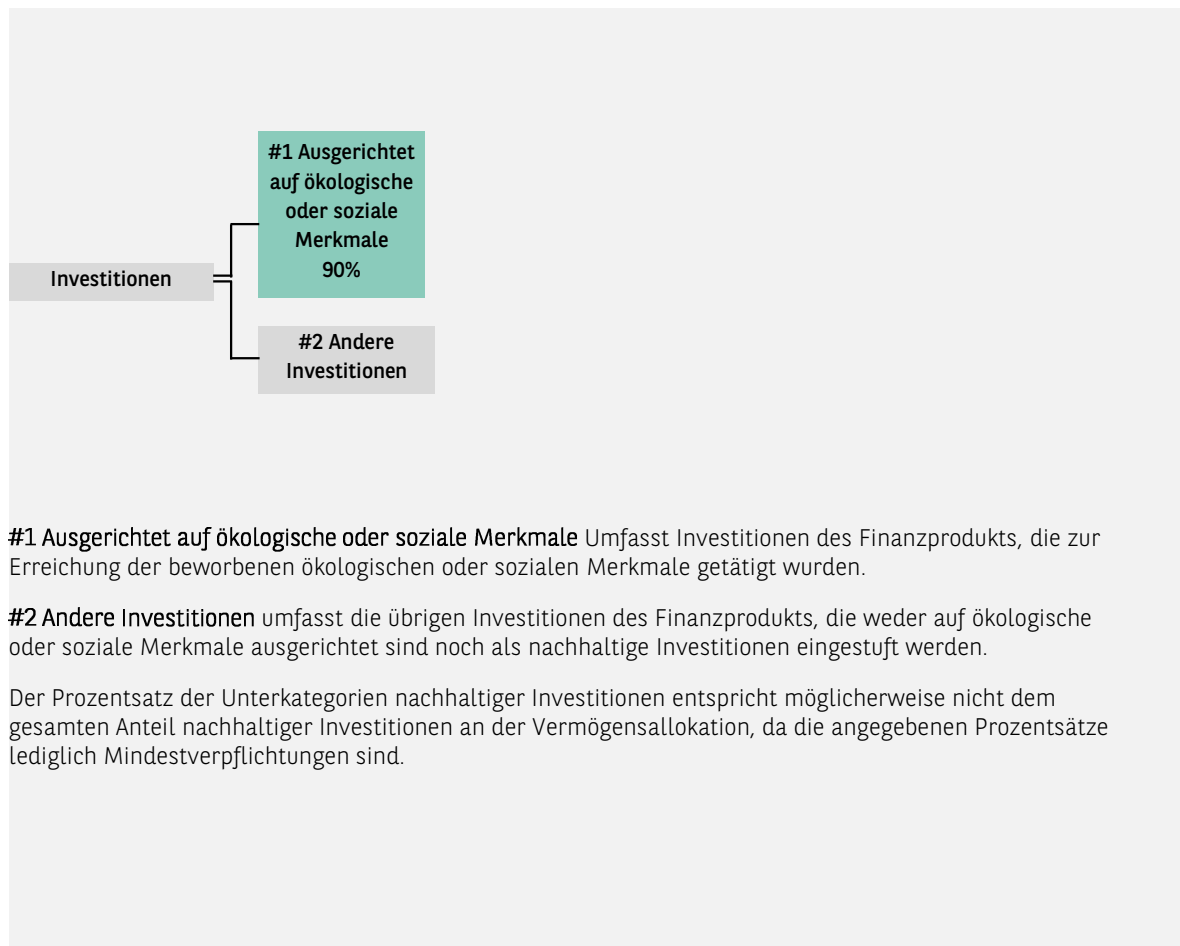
Investitionen

#1 Ausgerichtet auf ökologische oder soziale Merkmale
90%

#2 Andere Investitionen

#1 Ausgerichtet auf ökologische oder soziale Merkmale Umfasst Investitionen des Finanzprodukts, die zur Erreichung der beworbenen ökologischen oder sozialen Merkmale getätigt wurden.

#2 Andere Investitionen umfasst die übrigen Investitionen des Finanzprodukts, die weder auf ökologische oder soziale Merkmale ausgerichtet sind noch als nachhaltige Investitionen eingestuft werden.

Der Prozentsatz der Unterkategorien nachhaltiger Investitionen entspricht möglicherweise nicht dem gesamten Anteil nachhaltiger Investitionen an der Vermögensallokation, da die angegebenen Prozentsätze lediglich Mindestverpflichtungen sind.